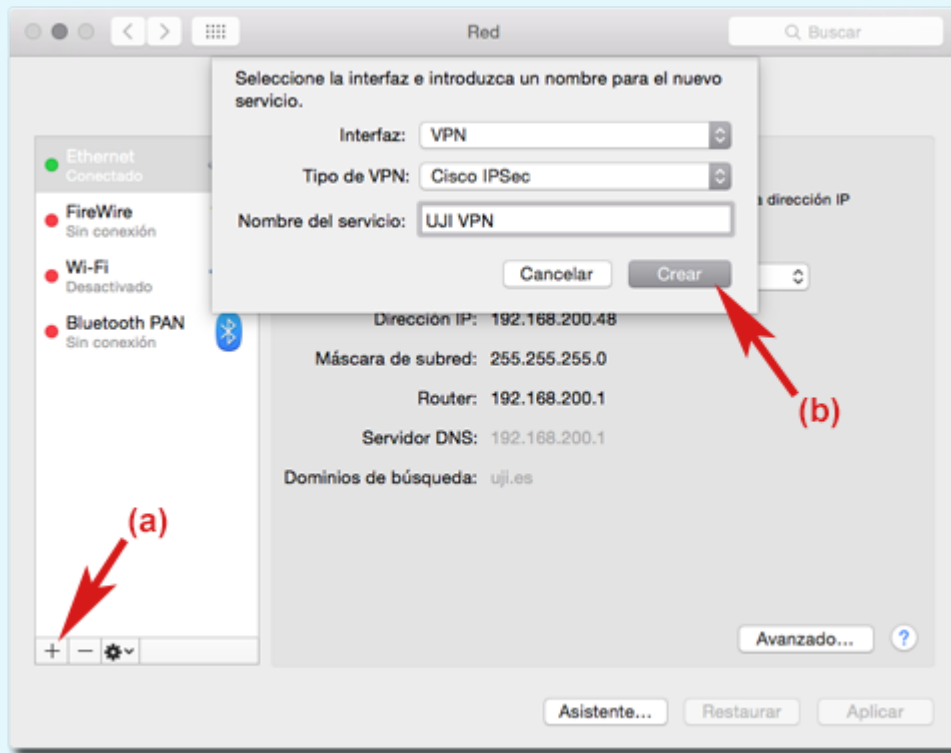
Red

Buscar

Seleccione la interfaz e introduzca un nombre para el nuevo servicio.

Interfaz: VPN

Tipo de VPN: Cisco IPSec

Nombre del servicio: UJI VPN

Cancelar

Crear

Ethernet
Conectado

FireWire
Sin conexión

Wi-Fi
Desactivado

Bluetooth PAN
Sin conexión

a dirección IP

Dirección IP: 192.168.200.48

Máscara de subred: 255.255.255.0

Router: 192.168.200.1

Servidor DNS: 192.168.200.1

Dominios de búsqueda: uji.es

(b)

(a)

+ −

Avanzado...

?

Asistente...

Restaurar

Aplicar